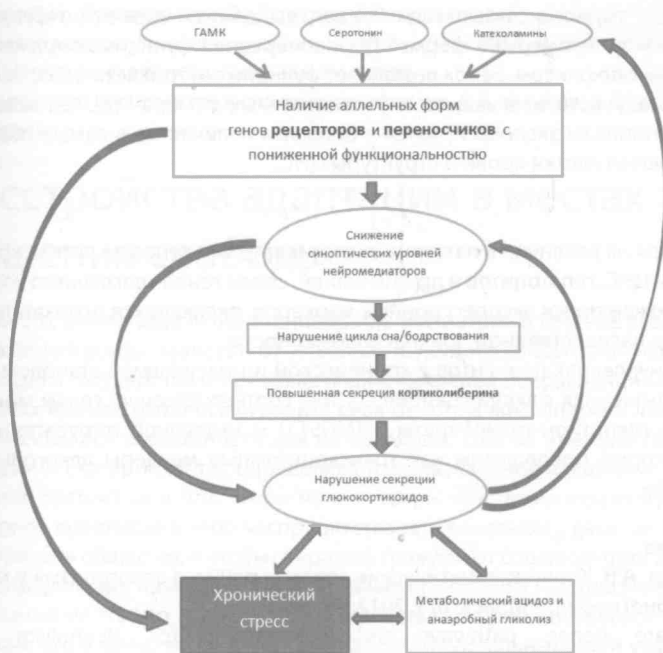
ГАМК

Серотонин

Катехоламины

Наличие аллельных форм генов **рецепторов** и **переносчиков** с пониженной функциональностью

Снижение синоптических уровней нейромедиаторов

Нарушение цикла сна/бодрствования

Повышенная секреция **кортиколиберина**

Нарушение секреции глюкокортикоидов

Хронический стресс

Метаболический ацидоз и анаэробный гликолиз